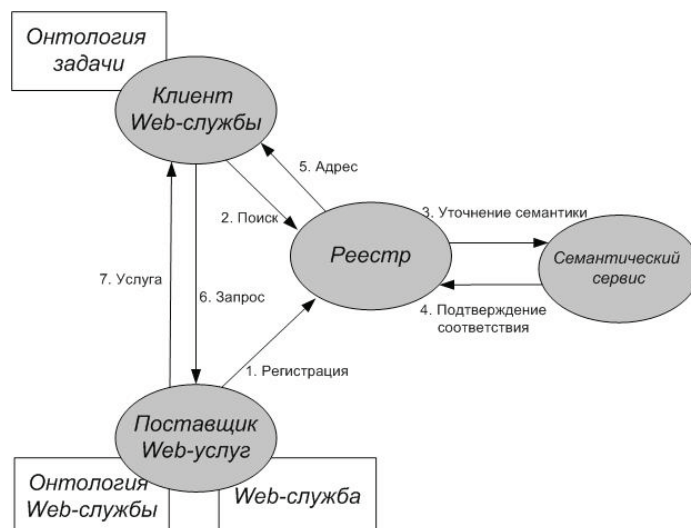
Онтология задачи

Клиент Web-службы

5. Адрес

2. Поиск

3. Уточнение семантики

Реестр

Семантический сервис

7. Услуга

6. Запрос

4. Подтверждение соответствия

1. Регистрация

Поставщик Web-услуг

Онтология Web-службы

Web-служба